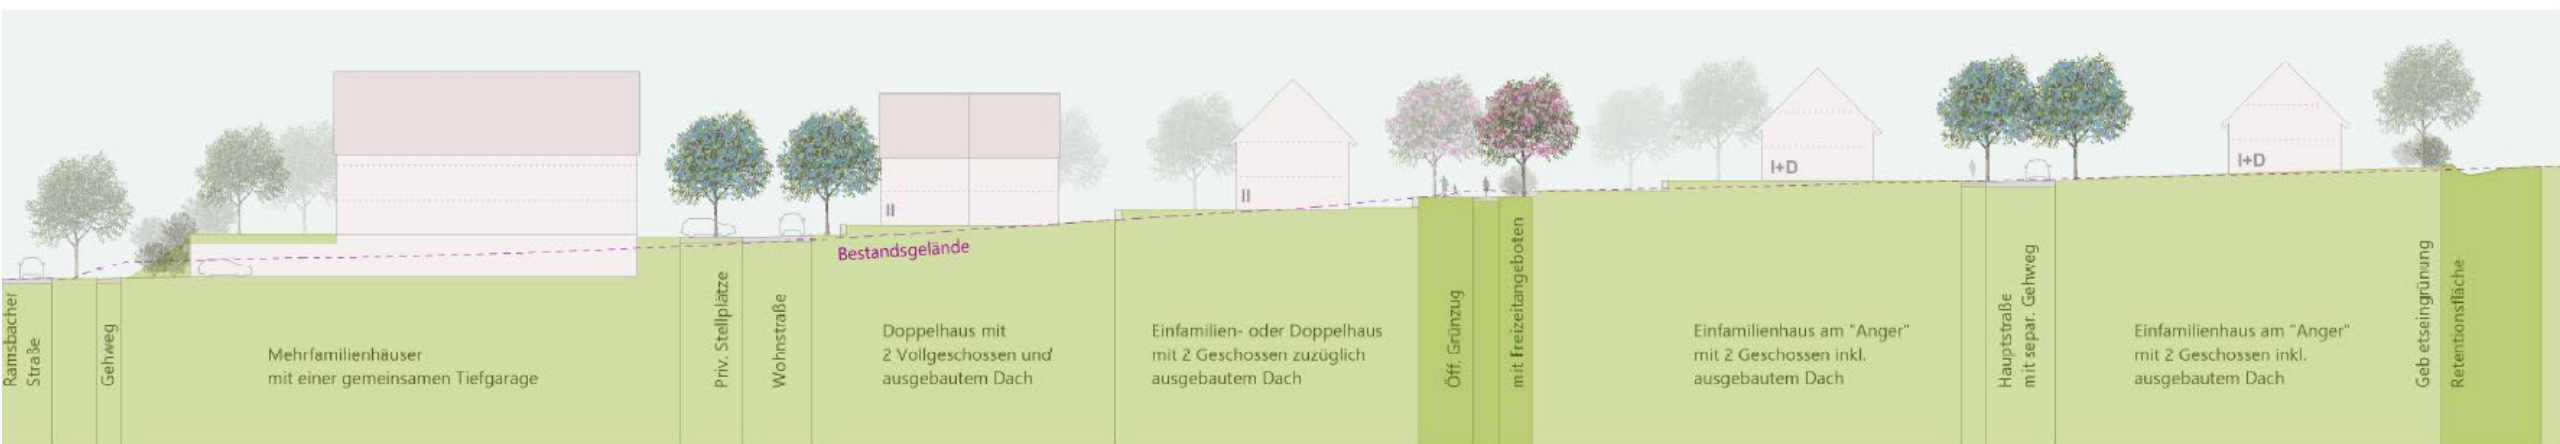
Bestandsgelände

II

II

I+D

I+D

Ramsbacher Straße

Gehweg

Mehrfamilienhäuser
mit einer gemeinsamen Tiefgarage

Priv. Stellplätze

Wohnstraße

Doppelhaus mit
2 Vollgeschossen und
ausgebautem Dach

Einfamilien- oder Doppelhaus
mit 2 Geschossen zuzüglich
ausgebautem Dach

Öff. Grünzug

mit Freizeitangeboten

Einfamilienhaus am "Anger"
mit 2 Geschossen inkl.
ausgebautem Dach

Hauptstraße
mit separ. Gehweg

Einfamilienhaus am "Anger"
mit 2 Geschossen inkl.
ausgebautem Dach

Geb etseingrünung

Retentionsfläche